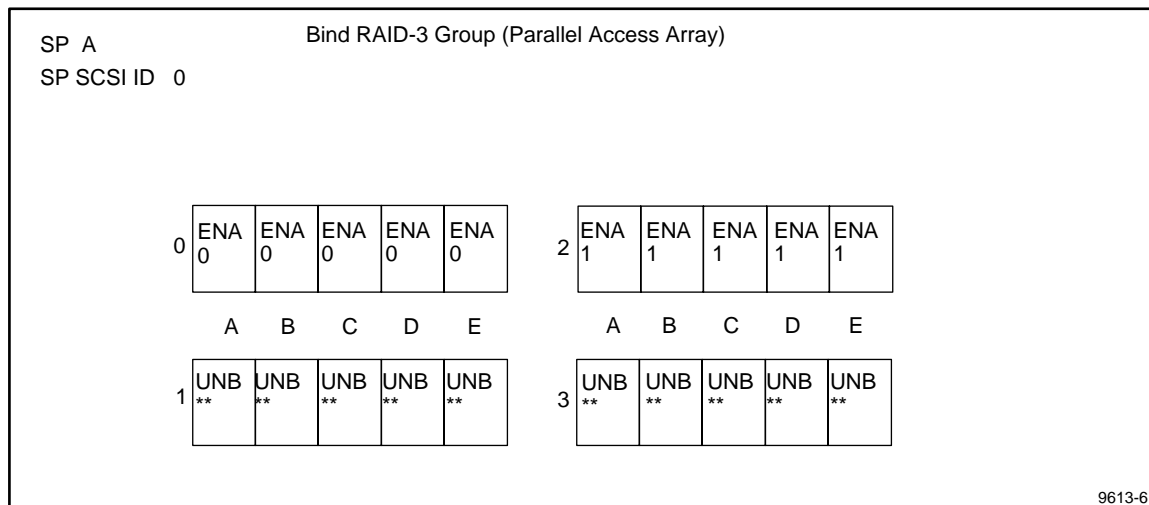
SP A

SP SCSI ID 0

Bind RAID-3 Group (Parallel Access Array)

0

ENA 0 ENA 0 ENA 0 ENA 0 ENA 0

2

ENA 1 ENA 1 ENA 1 ENA 1 ENA 1

A B C D E

A B C D E

1

UNB ** UNB ** UNB ** UNB ** UNB **

3

UNB ** UNB ** UNB ** UNB ** UNB **

9613-6